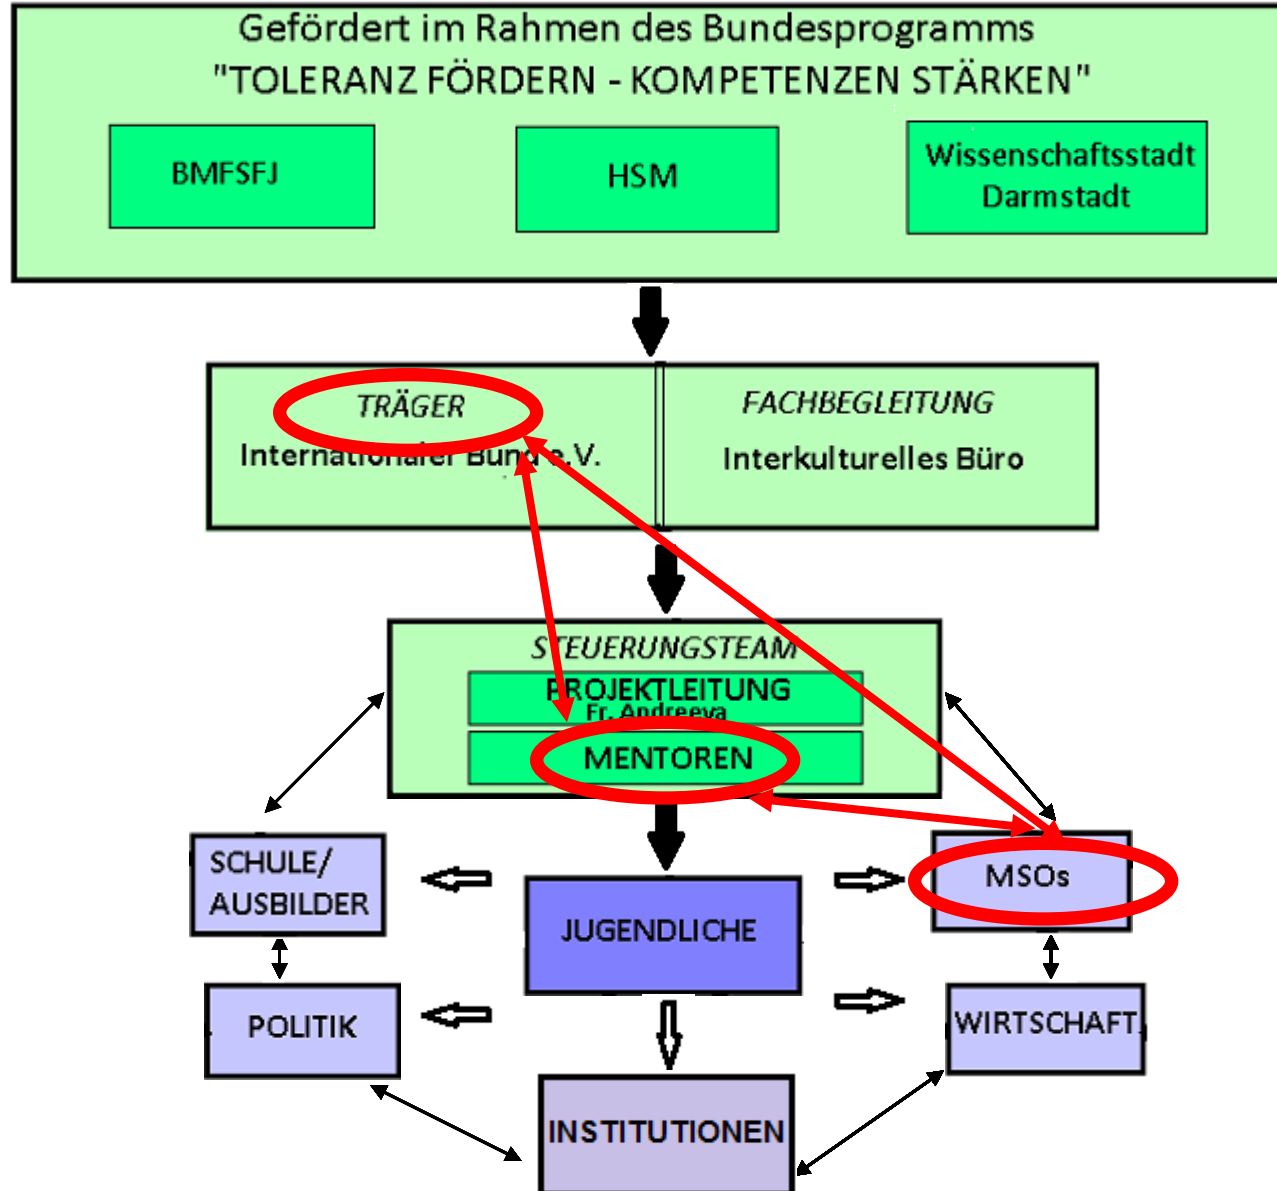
Gefördert im Rahmen des Bundesprogramms
"TOLERANZ FÖRDERN - KOMPETENZEN STÄRKEN"

BMFSFJ

HSM

Wissenschaftsstadt Darmstadt

TRÄGER
Internationaler Bund e.V.

FACHBEGLEITUNG
Interkulturelles Büro

STEUERUNGSTEAM
PROJEKTLEITUNG
Fr. Andreeva
MENTOREN

SCHULE/ AUSBILDER

JUGENDLICHE

MSOs

POLITIK

WIRTSCHAFT

INSTITUTIONEN